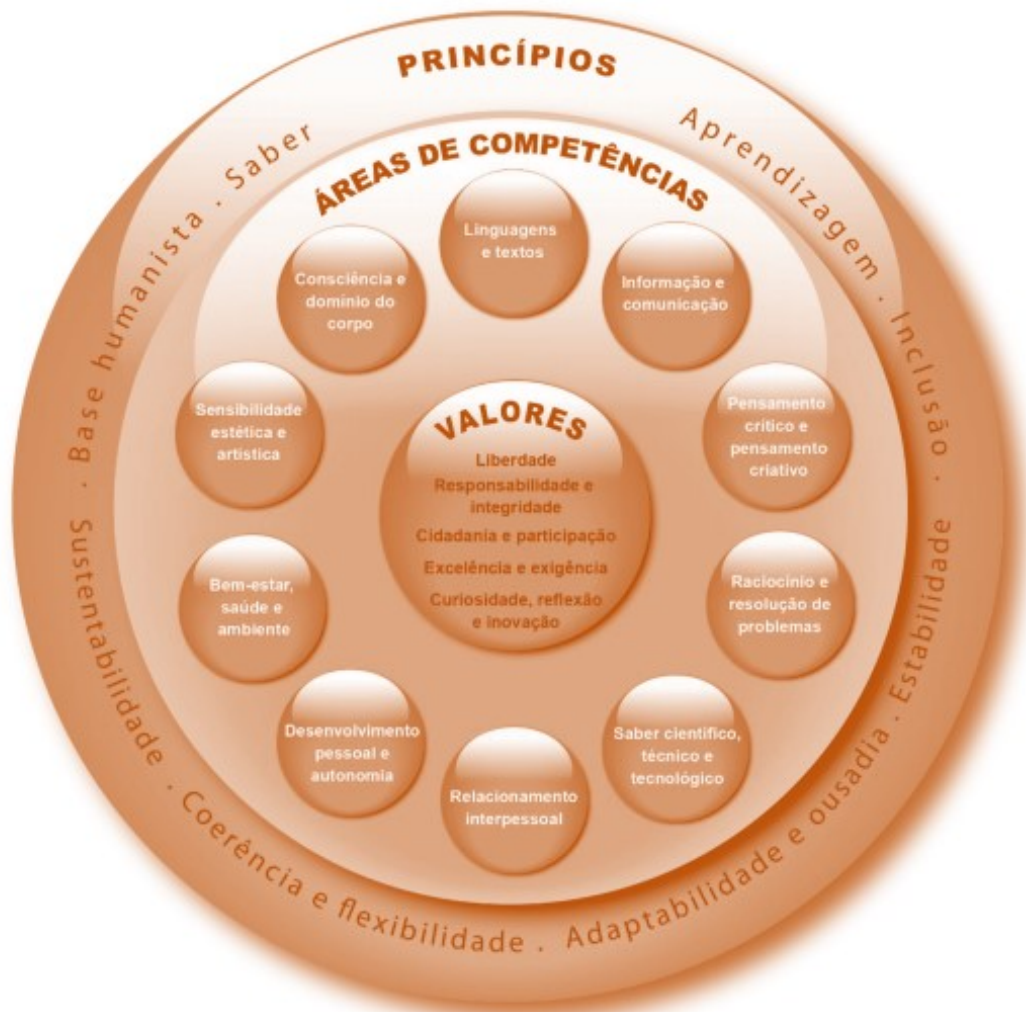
PRINCÍPIOS

Aprendizagem . Inclusão . Estabilidade . Adaptabilidade e ousadia . Coerência e flexibilidade . Sustentabilidade . Base humanista . Saber

ÁREAS DE COMPETÊNCIAS

Linguagens e textos

Informação e comunicação

Pensamento crítico e pensamento criativo

Raciocínio e resolução de problemas

Saber científico, técnico e tecnológico

Relacionamento interpessoal

Desenvolvimento pessoal e autonomia

Bem-estar, saúde e ambiente

Sensibilidade estética e artística

Consciência e domínio do corpo

VALORES

Liberdade

Responsabilidade e integridade

Cidadania e participação

Excelência e exigência

Curiosidade, reflexão e inovação